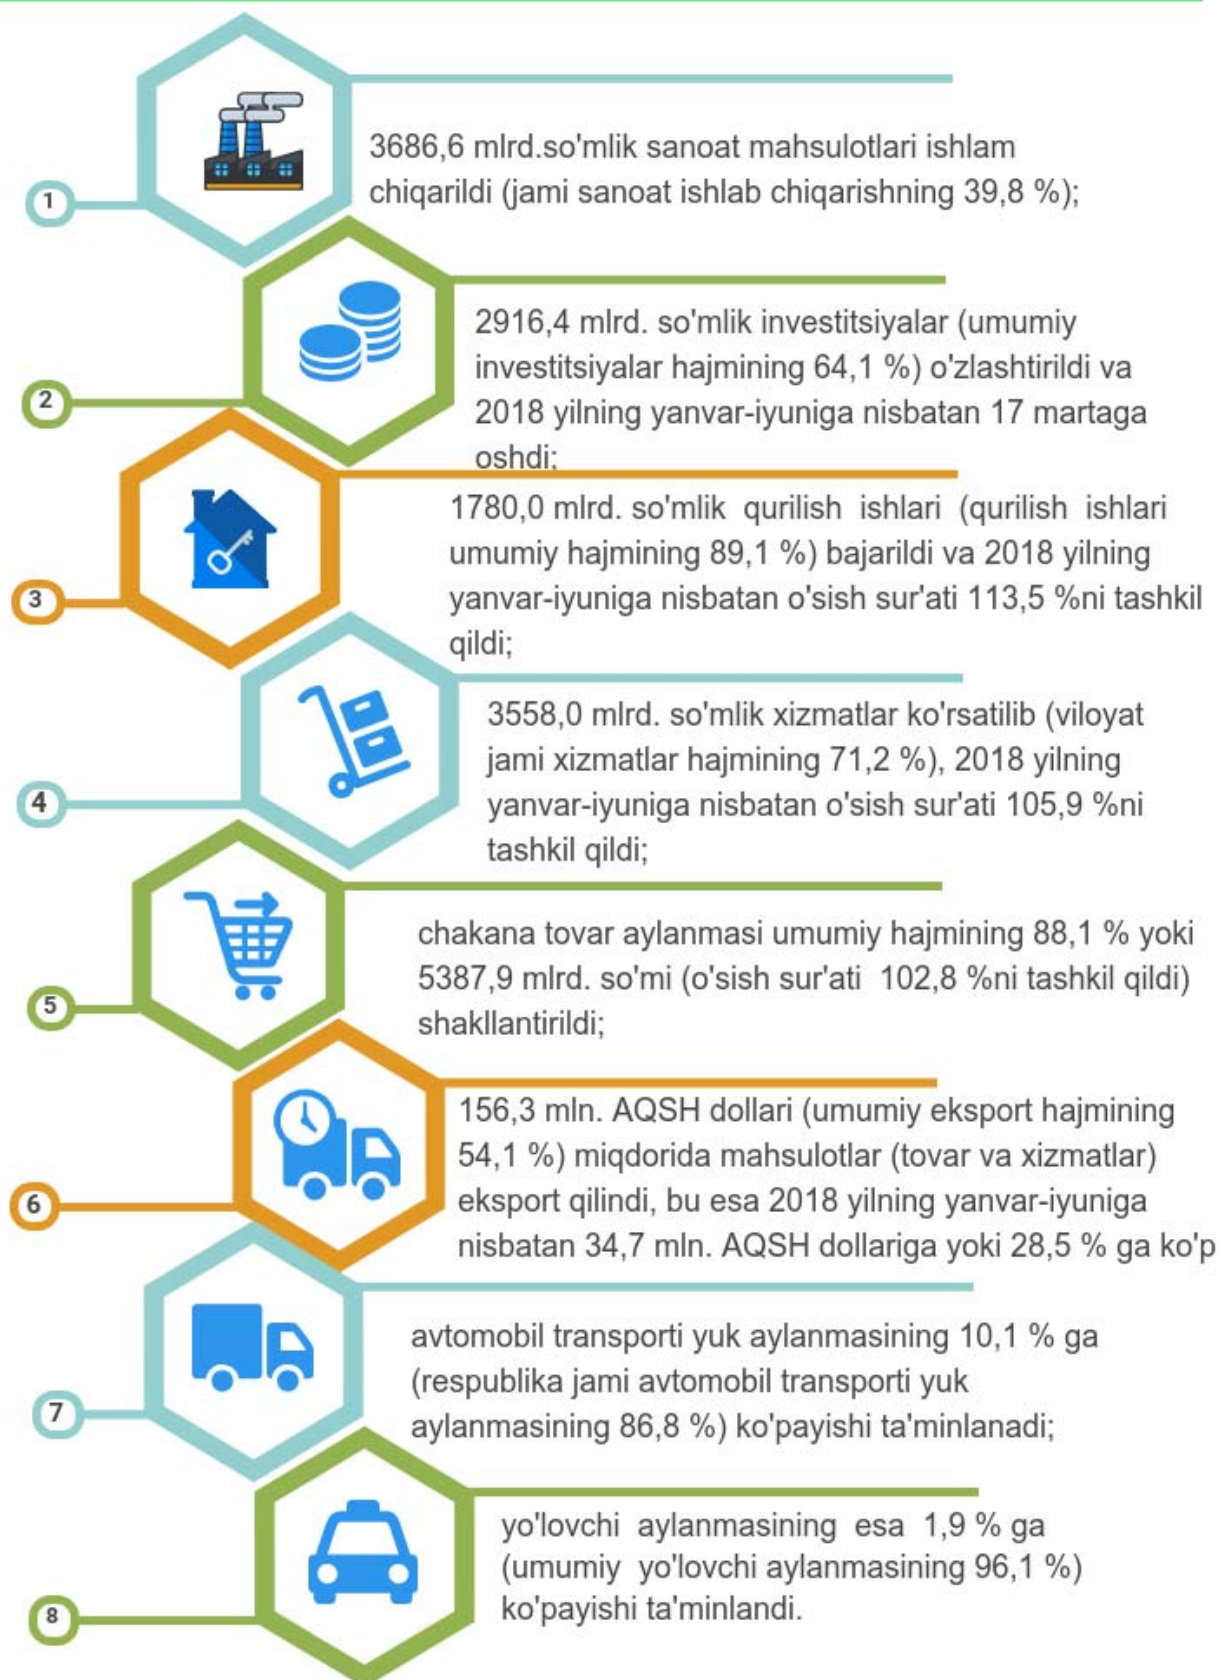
1

3686,6 mlrd.so'mlik sanoat mahsulotlari ishlam chiqarildi (jami sanoat ishlab chiqarishning 39,8 %);

2

2916,4 mlrd. so'mlik investitsiyalar (umumiy investitsiyalar hajmining 64,1 %) o'zlashtirildi va 2018 yilning yanvar-iyuniga nisbatan 17 martaga oshdi;

3

1780,0 mlrd. so'mlik qurilish ishlari (qurilish ishlari umumiy hajmining 89,1 %) bajarildi va 2018 yilning yanvar-iyuniga nisbatan o'sish sur'ati 113,5 %ni tashkil qildi;

4

3558,0 mlrd. so'mlik xizmatlar ko'rsatilib (viloyat jami xizmatlar hajmining 71,2 %), 2018 yilning yanvar-iyuniga nisbatan o'sish sur'ati 105,9 %ni tashkil qildi;

5

chakana tovar aylanmasi umumiy hajmining 88,1 % yoki 5387,9 mlrd. so'mi (o'sish sur'ati 102,8 %ni tashkil qildi) shakllantirildi;

6

156,3 mln. AQSH dollari (umumiy eksport hajmining 54,1 %) miqdorida mahsulotlar (tovar va xizmatlar) eksport qilindi, bu esa 2018 yilning yanvar-iyuniga nisbatan 34,7 mln. AQSH dollariga yoki 28,5 % ga ko'p

7

avtomobil transporti yuk aylanmasining 10,1 % ga (respublika jami avtomobil transporti yuk aylanmasining 86,8 %) ko'payishi ta'minlanadi;

8

yo'lovchi aylanmasining esa 1,9 % ga (umumiy yo'lovchi aylanmasining 96,1 %) ko'payishi ta'minlandi.